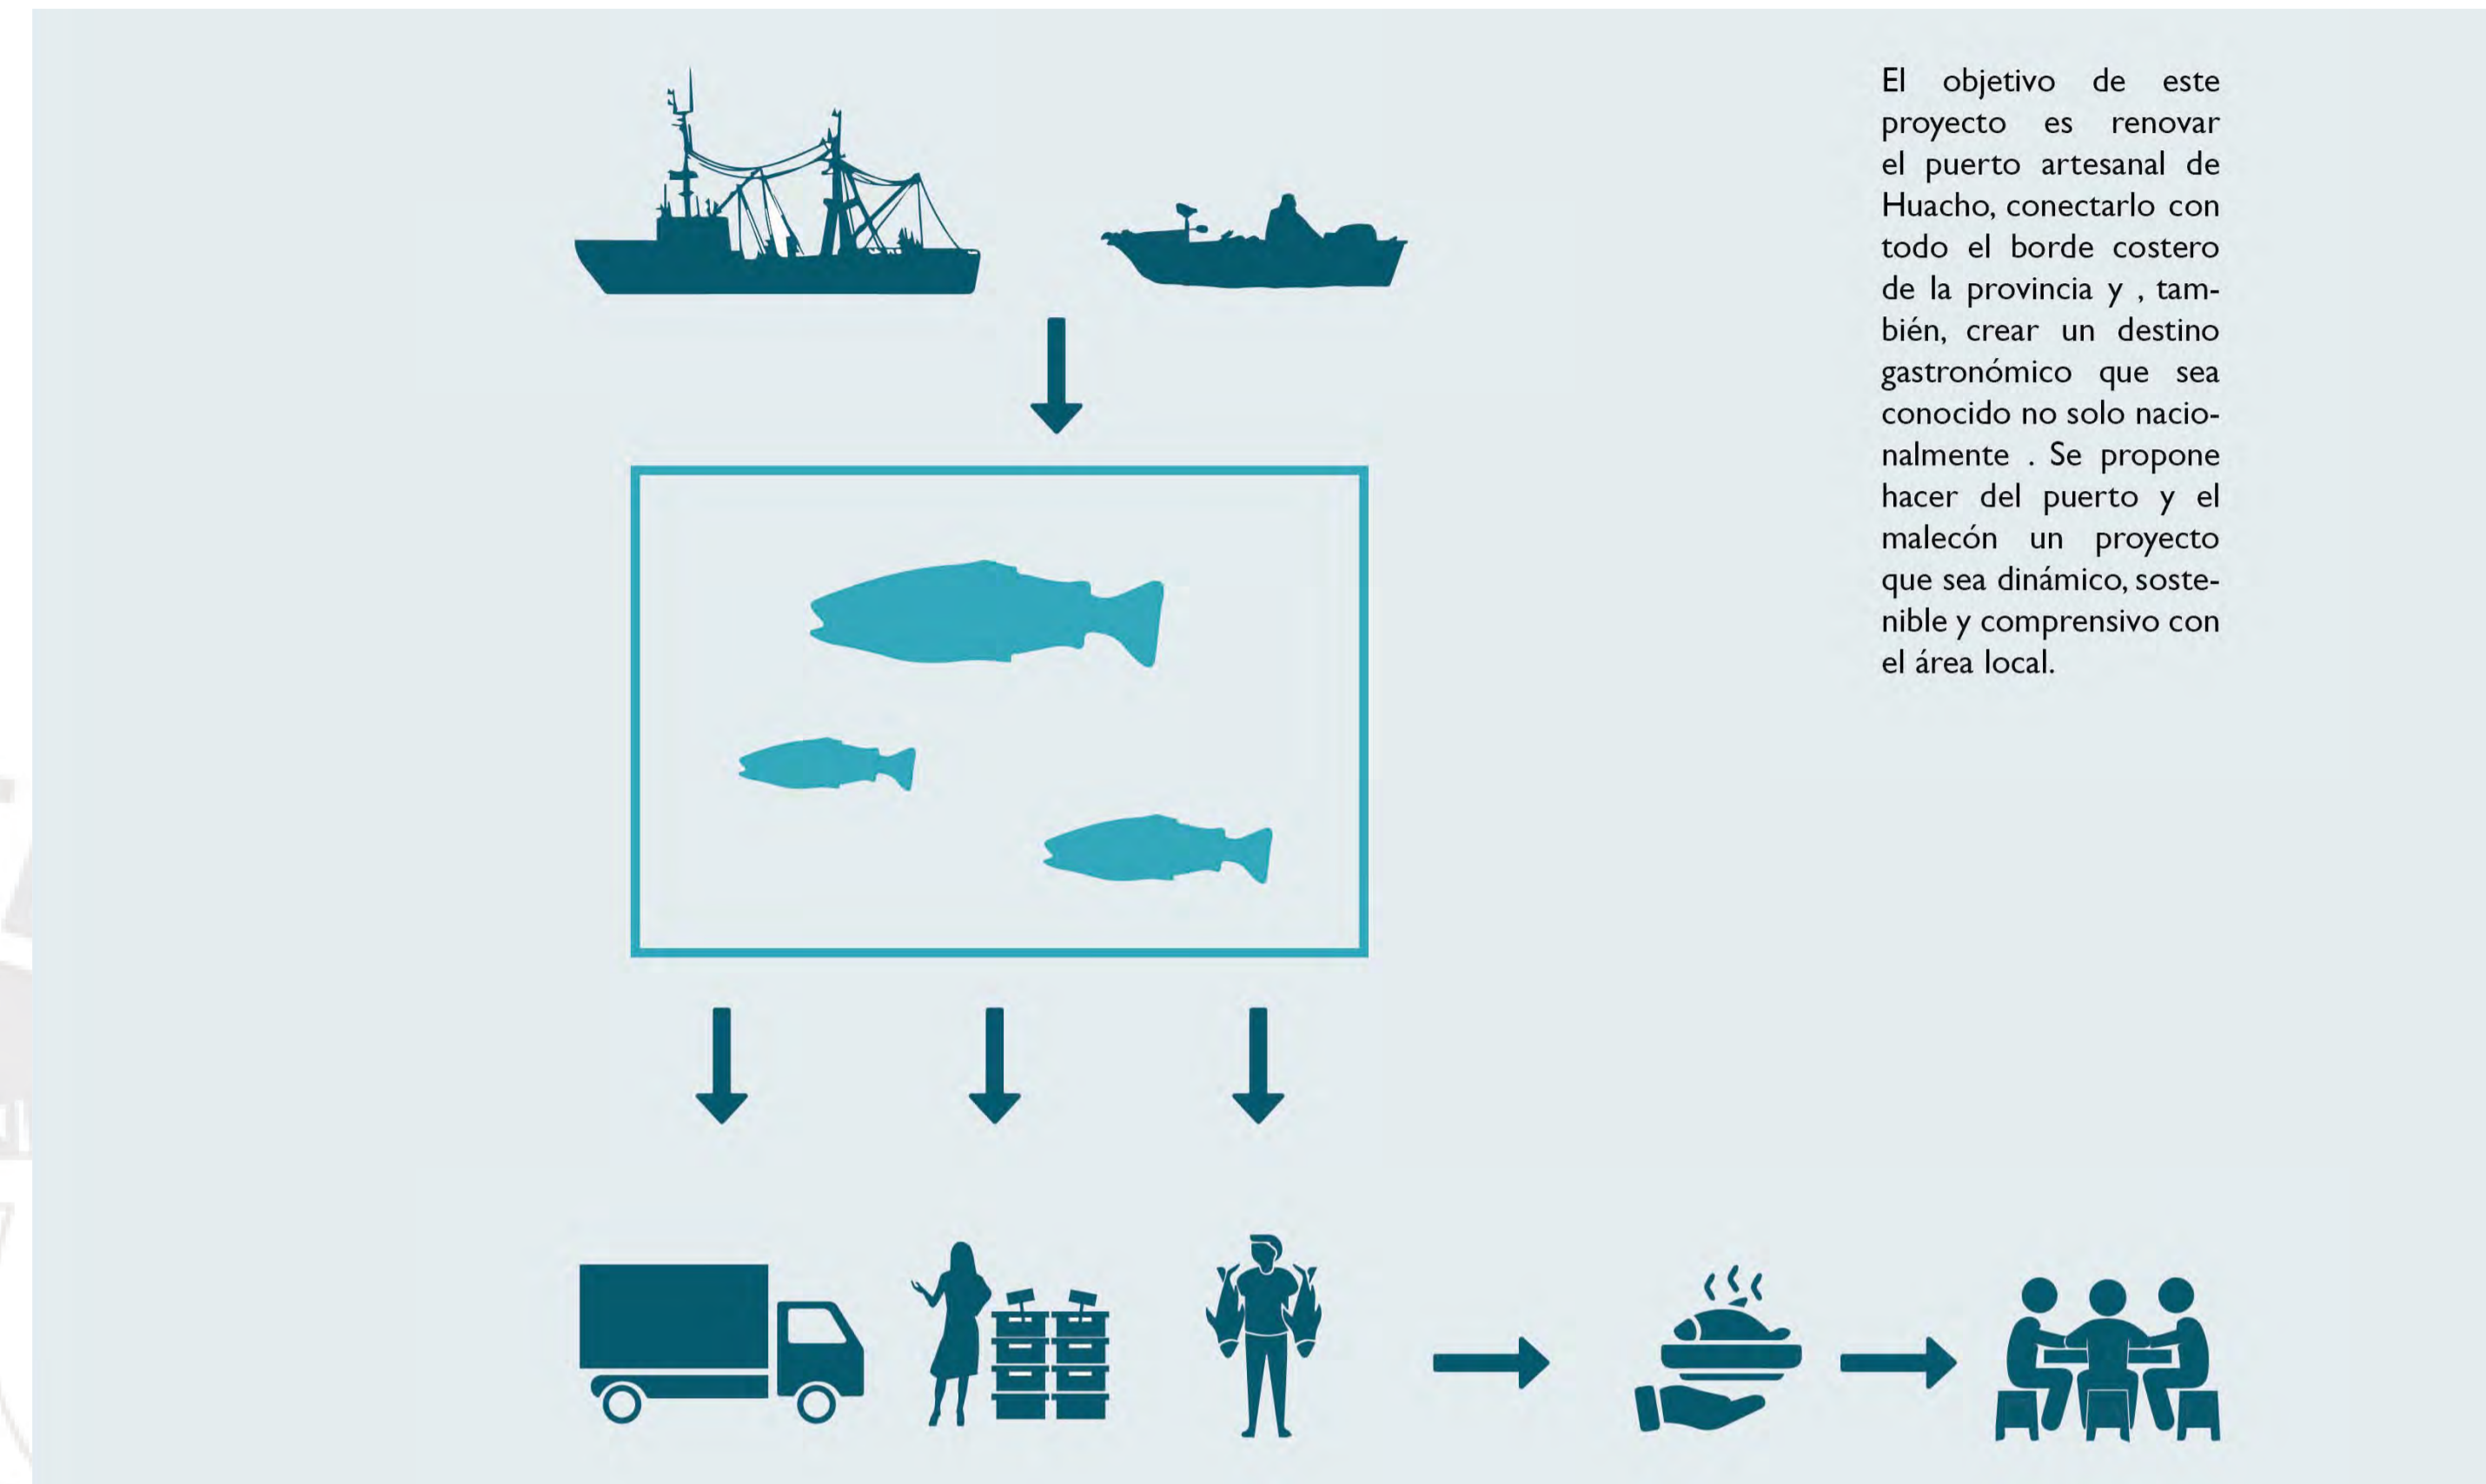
El objetivo de este proyecto es renovar el puerto artesanal de Huacho, conectarlo con todo el borde costero de la provincia y , también, crear un destino gastronómico que sea conocido no solo nacionalmente . Se propone hacer del puerto y el malecón un proyecto que sea dinámico, sostenible y comprensivo con el área local.